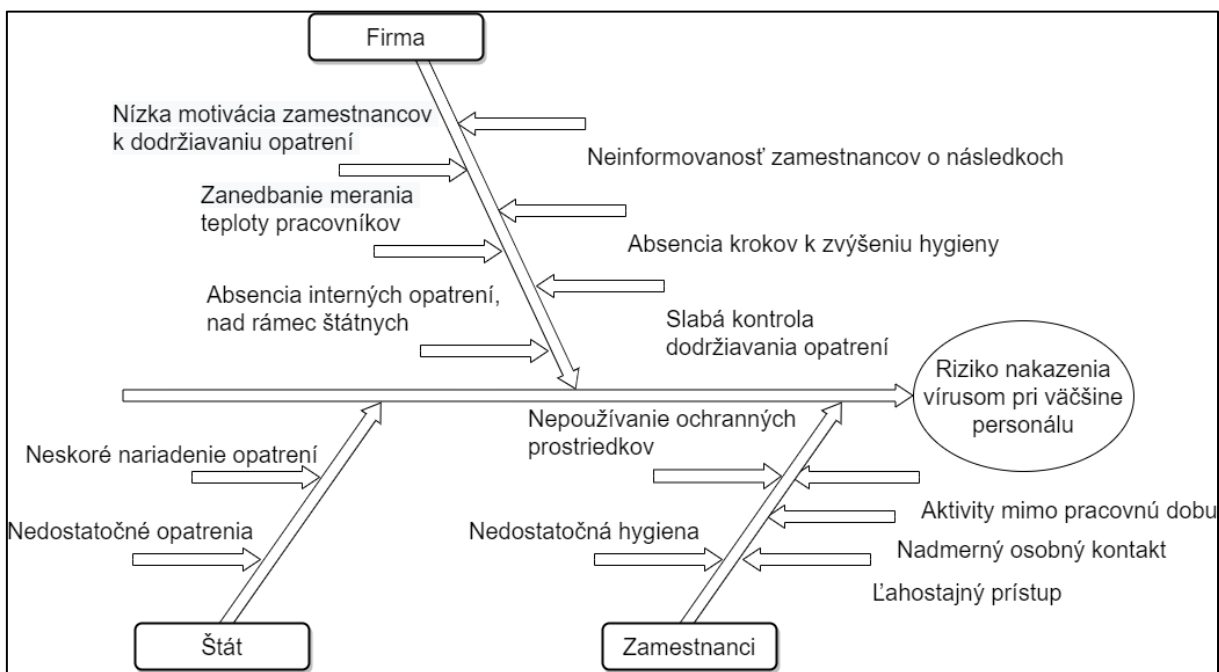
Firma

Nízka motivácia zamestnancov k dodržiavaniu opatrení

Neinformovanosť zamestnancov o následkoch

Zanedbanie merania teploty pracovníkov

Absencia krokov k zvýšeniu hygieny

Absencia interných opatrení, nad rámec štátnych

Slabá kontrola dodržiavania opatrení

Riziko nakazenia vírusom pri väčšine personálu

Neskoré nariadenie opatrení

Nedostatočné opatrenia

Nepoužívanie ochranných prostriedkov

Aktivity mimo pracovnú dobu

Nedostatočná hygiena

Nadmerný osobný kontakt

Ľahostajný prístup

Štát

Zamestnanci